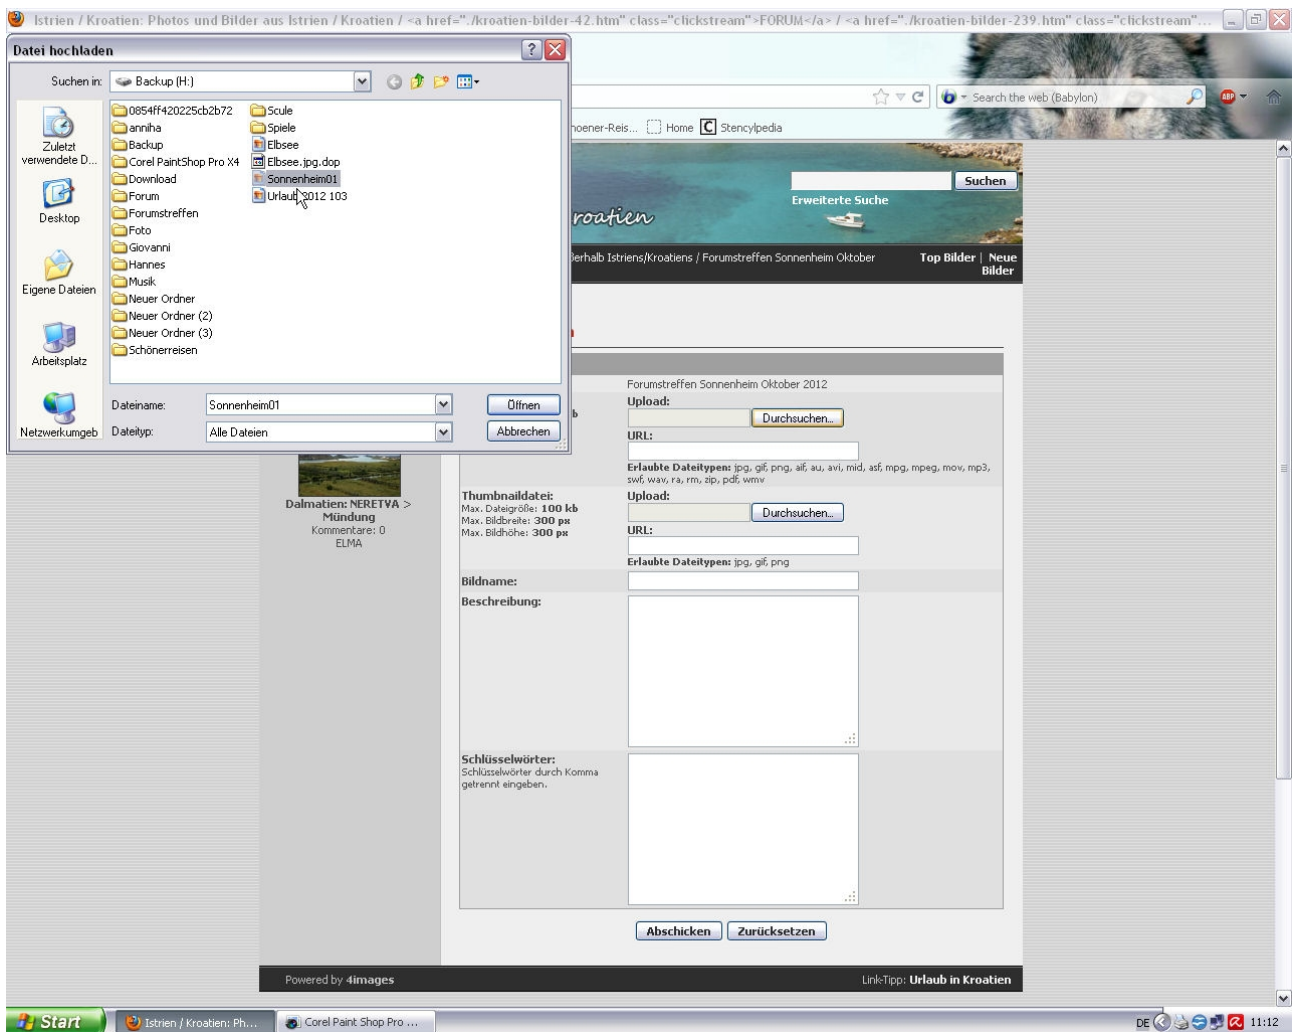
Istrien / Kroatien: Photos und Bilder aus Istrien / Kroatien / <a href="./kroatien-bilder-42.htm" class="clickstream">FORUM</a> / <a href="./kroatien-bilder-239.htm" class="clickstream"...

Datei hochladen

Suchen in: Backup (H:)

Zuletzt verwendete D...
Desktop
Eigene Dateien
Arbeitsplatz
Netzwerkumgeb

0854ff420225cb2b72
anniha
Backup
Corel PaintShop Pro X4
Download
Forum
Forumstreffen
Foto
Giovanni
Hannes
Musik
Neuer Ordner
Neuer Ordner (2)
Neuer Ordner (3)
Schönerreisen
Scule
Spiele
Elbsee
Elbsee.jpg.dop
Sonnenheim01
Urlaub 2012 103

Dateiname: Sonnenheim01
Dateityp: Alle Dateien
Öffnen
Abbrechen

Search the web (Babylon)

noener-Reis... Home Stencylpedia

Suchen
Erweiterte Suche
roatien

erhalb Istriens/Kroatiens / Forumstreffen Sonnenheim Oktober
Top Bilder | Neue Bilder

Dalmatien: NERETVA > Mündung
Kommentare: 0
ELMA

Forumstreffen Sonnenheim Oktober 2012
Upload:
Durchsuchen...
URL:
Erlaubte Dateitypen: jpg, gif, png, aif, au, avi, mid, asf, mpg, mpeg, mov, mp3, swf, wav, ra, rm, zip, pdf, wmv

Thumbnaildatei:
Max. Dateigröße: 100 kb
Max. Bildbreite: 300 px
Max. Bildhöhe: 300 px
Upload:
Durchsuchen...
URL:
Erlaubte Dateitypen: jpg, gif, png

Bildname:
Beschreibung:

Schlüsselwörter:
Schlüsselwörter durch Komma getrennt eingeben.

Abschicken
Zurücksetzen

Powered by 4images
Link-Tipp: Urlaub in Kroatien

Start
Istrien / Kroatien: Ph...
Corel Paint Shop Pro ...
DE
11:12